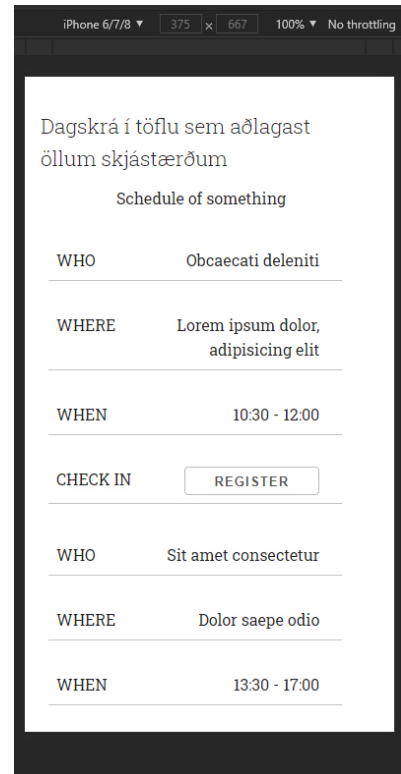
iPhone 6/7/8 ▼ 375 × 667 100% ▼ No throttling

Dagskrá í töflu sem aðlagast öllum skjástærðum

Schedule of something

| | |
|---|---|
| WHO | Obcaecati deleniti |
| WHERE | Lorem ipsum dolor, adipisicing elit |
| WHEN | 10:30 - 12:00 |
| CHECK IN | REGISTER |
| WHO | Sit amet consectetur |
| WHERE | Dolor saepe odio |
| WHEN | 13:30 - 17:00 |